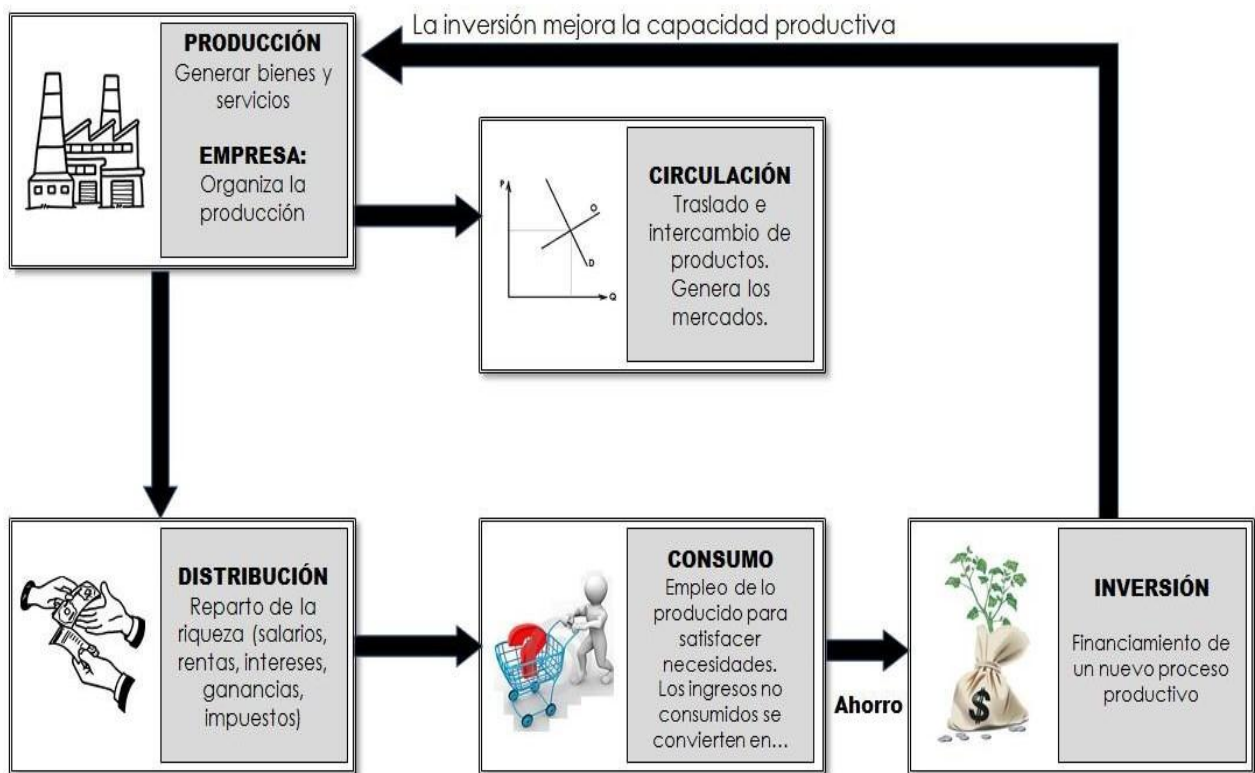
La inversión mejora la capacidad productiva

PRODUCCIÓN
Generar bienes y servicios

EMPRESA:
Organiza la producción

P
O
D
Q

CIRCULACIÓN
Traslado e intercambio de productos. Genera los mercados.

DISTRIBUCIÓN
Reparto de la riqueza (salarios, rentas, intereses, ganancias, impuestos)

CONSUMO
Empleo de lo producido para satisfacer necesidades. Los ingresos no consumidos se convierten en...

Ahorro

$

INVERSIÓN
Financiamiento de un nuevo proceso productivo